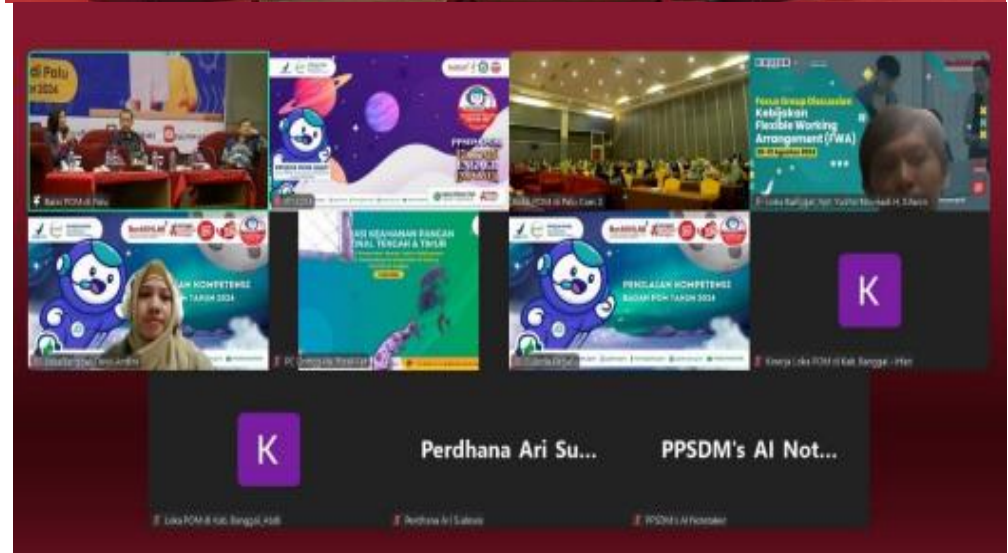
di Palu
2024

Balai POM di Palu

Balai POM di Palu Cam 2

Focus Group Discussion
Kebijakan
Flexible Working
Arrangement (FWA)

Loka Banggai

PENILAIAN KOMPETENSI
BADAN POM TAHUN 2024

KEAMANAN PANGAN
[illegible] TENGAH & TIMUR

PENILAIAN KOMPETENSI
BADAN POM TAHUN 2024

K

Kinerja Loka POM di Kab. Banggai - Irfan

K

Perdhana Ari Su...

PPSDM's AI Not...

Loka POM di Kab. Banggai_Aldi

Perdhana Ari Sukewo

PPSDM's AI Notetaker